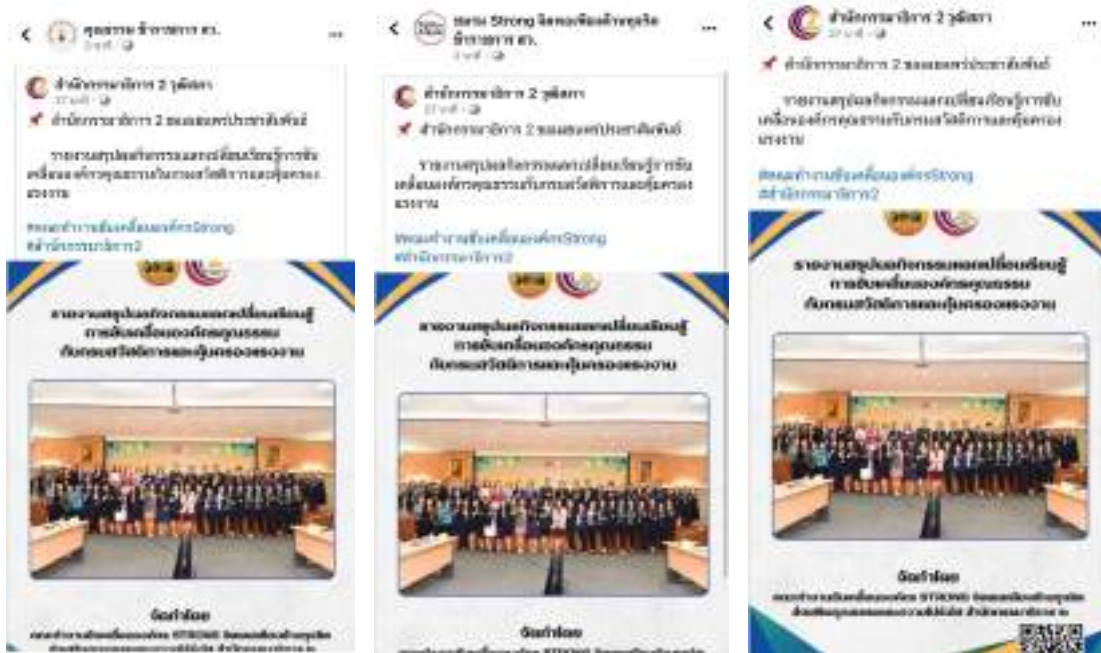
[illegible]

สำนักตรวจราชการ 2 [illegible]

📌 สำนักตรวจราชการ 2 ขอแสดงความยินดี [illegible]

รายงานสรุปผลกิจกรรมแลกเปลี่ยนเรียนรู้การขับเคลื่อนองค์กรคุณธรรมกับกรมสวัสดิการและคุ้มครองแรงงาน

#ชมรมทำงานขับเคลื่อนองค์กรStrong
#สำนักตรวจราชการ2

รายงานสรุปผลกิจกรรมแลกเปลี่ยนเรียนรู้การขับเคลื่อนองค์กรคุณธรรมกับกรมสวัสดิการและคุ้มครองแรงงาน

จัดทำโดย

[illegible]

Strong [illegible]

สำนักตรวจราชการ 2 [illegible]

📌 สำนักตรวจราชการ 2 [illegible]

รายงานสรุปผลกิจกรรมแลกเปลี่ยนเรียนรู้การขับเคลื่อนองค์กรคุณธรรมกับกรมสวัสดิการและคุ้มครองแรงงาน

#ชมรมทำงานขับเคลื่อนองค์กรStrong
#สำนักตรวจราชการ2

รายงานสรุปผลกิจกรรมแลกเปลี่ยนเรียนรู้การขับเคลื่อนองค์กรคุณธรรมกับกรมสวัสดิการและคุ้มครองแรงงาน

จัดทำโดย

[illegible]

สำนักตรวจราชการ 2 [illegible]

📌 สำนักตรวจราชการ 2 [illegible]

รายงานสรุปผลกิจกรรมแลกเปลี่ยนเรียนรู้การขับเคลื่อนองค์กรคุณธรรมกับกรมสวัสดิการและคุ้มครองแรงงาน

#ชมรมทำงานขับเคลื่อนองค์กรStrong
#สำนักตรวจราชการ2

รายงานสรุปผลกิจกรรมแลกเปลี่ยนเรียนรู้การขับเคลื่อนองค์กรคุณธรรมกับกรมสวัสดิการและคุ้มครองแรงงาน

จัดทำโดย

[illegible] STRONG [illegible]